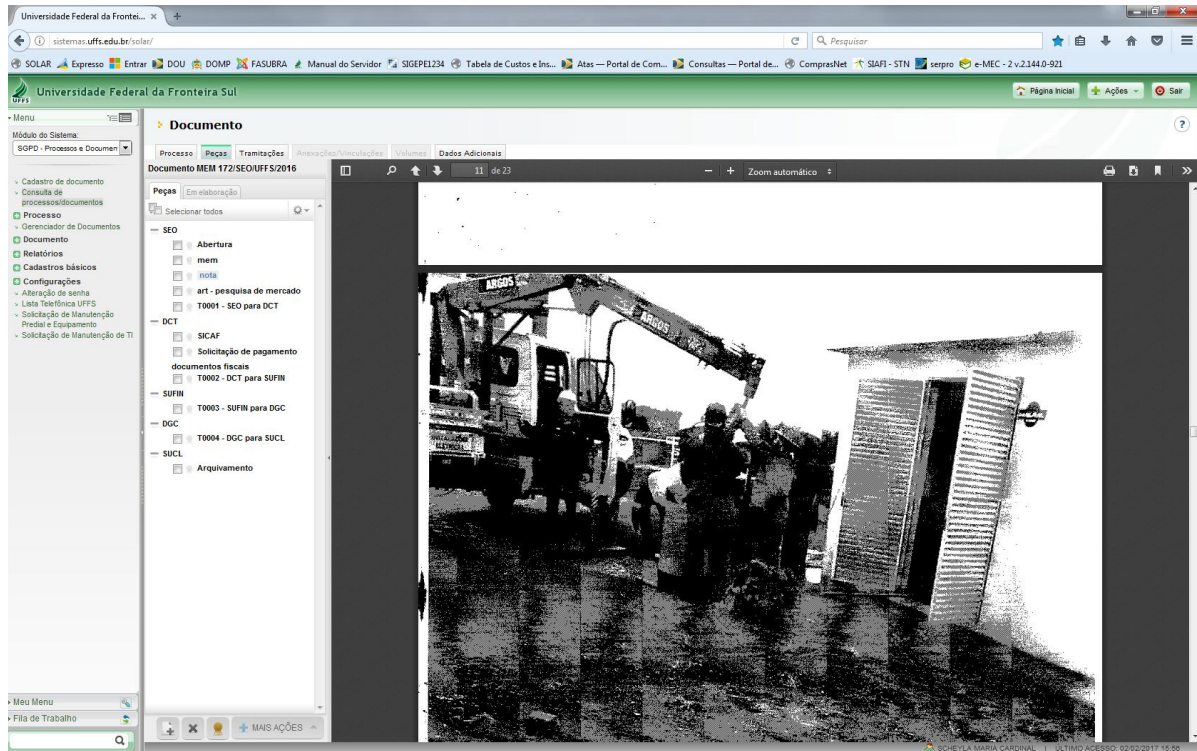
Universidade Federal da Frontei... ×

sistemas.uffs.edu.br/solar/

Pesquisar

SOLAR Expresso Entrar DOU DOMP FASUBRA Manual do Servidor SIGEPE1234 Tabela de Custos e Ins... Atas — Portal de Com... Consultas — Portal de... ComprasNet SIAFI - STN serpro e-MEC - 2 v.2.144.0-921

Universidade Federal da Fronteira Sul

Página Inicial Ações Sair

Menu

Módulo do Sistema:

SGPD - Processos e Documen

Cadastro de documento
Consulta de processos/documentos
Processo
Gerenciador de Documentos
Documento
Relatórios
Cadastros básicos
Configurações
Alteração de senha
Lista Telefônica UFFS
Solicitação de Manutenção Predial e Equipamento
Solicitação de Manutenção de TI

Meu Menu
Fila de Trabalho

Documento

Processo Peças Tramitações Anexações/Vinculações Volumes Dados Adicionais

Documento MEM 172/SEO/UFFS/2016

Peças Em elaboração

Selecionar todos

SEO
Abertura
mem
nota
art - pesquisa de mercado
T0001 - SEO para DCT
DCT
SICAF
Solicitação de pagamento documentos fiscais
T0002 - DCT para SUFIN
SUFIN
T0003 - SUFIN para DGC
DGC
T0004 - DGC para SUCL
SUCL
Arquivamento

MAIS AÇÕES

11 de 23

Zoom automático

ARGOS

ARGOS

SCHEYLA MARIA CARDINAL | ÚLTIMO ACESSO: 02/02/2017 15:56